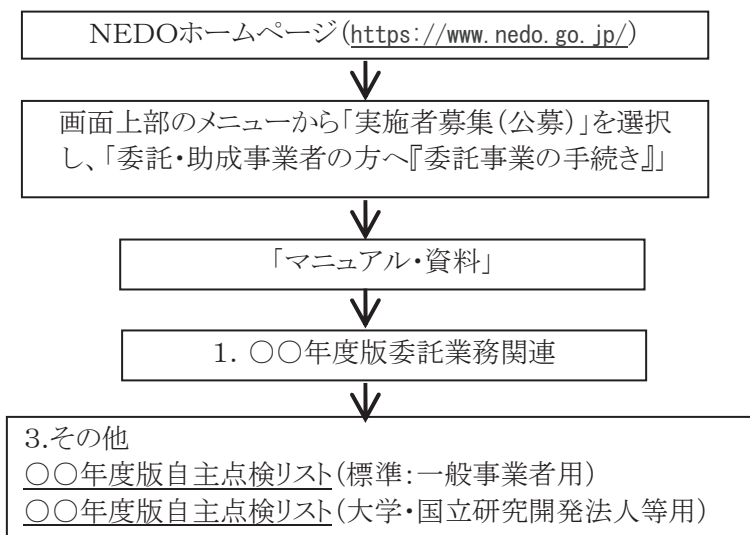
NEDOホームページ(https://www.nedo.go.jp/)

画面上部のメニューから「実施者募集(公募)」を選択し、「委託・助成事業者の方へ『委託事業の手続き』」

「マニュアル・資料」

1. ○○年度版委託業務関連

3.その他
○○年度版自主点検リスト(標準:一般事業者用)
○○年度版自主点検リスト(大学・国立研究開発法人等用)